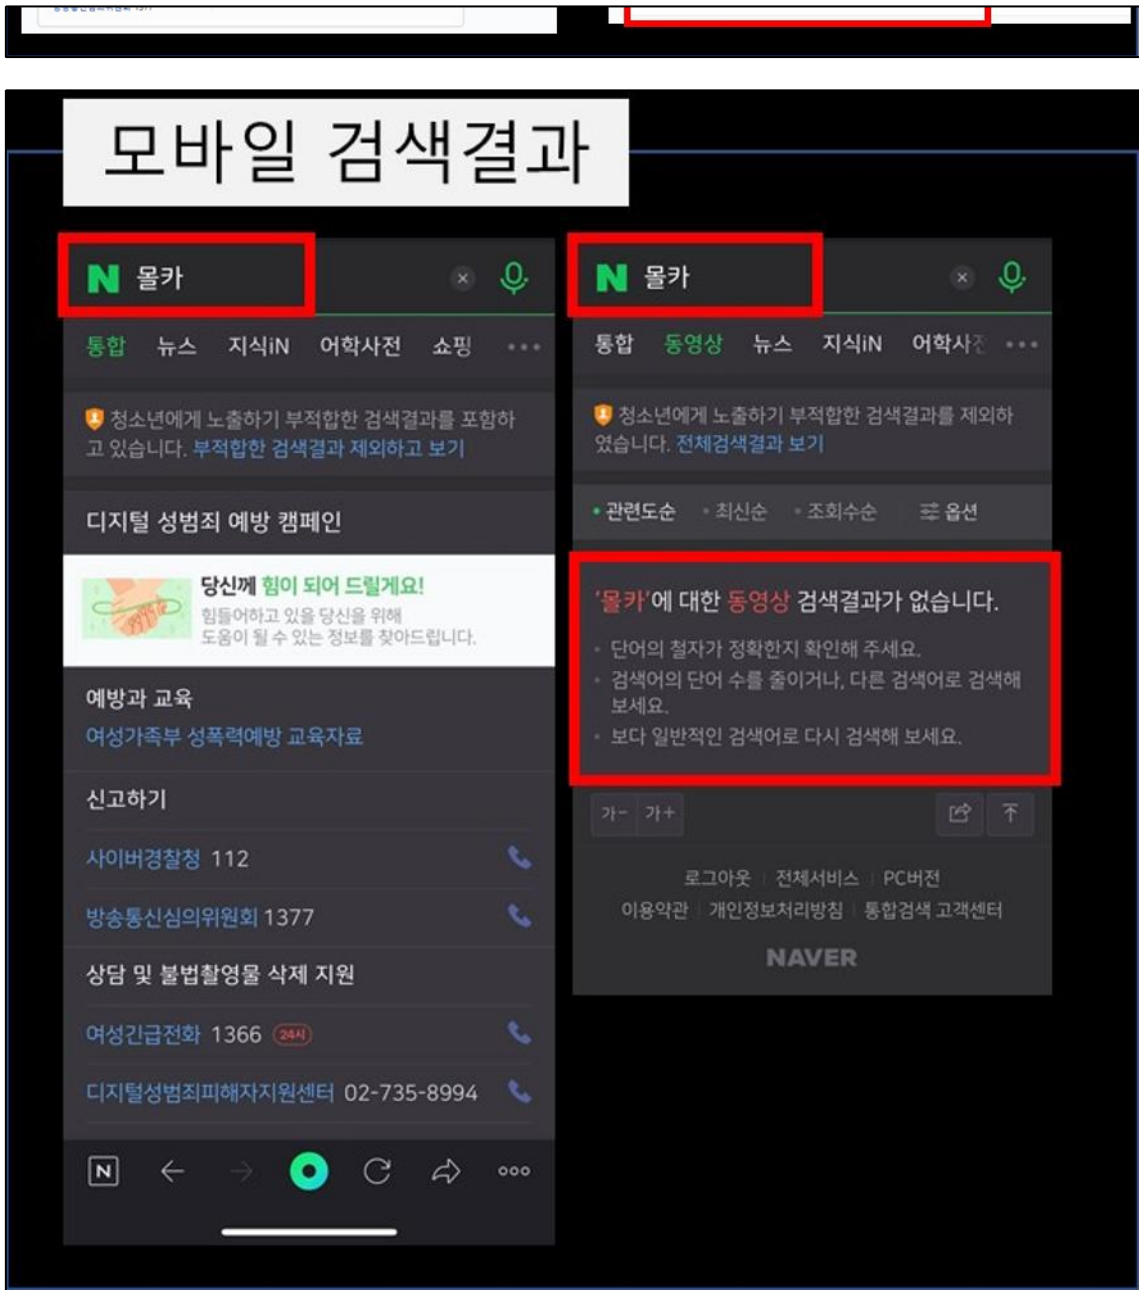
모바일 검색결과

N 몰카

통합 뉴스 지식iN 어학사전 쇼핑 •••

청소년에게 노출하기 부적합한 검색결과를 포함하고 있습니다. 부적합한 검색결과 제외하고 보기

디지털 성범죄 예방 캠페인

당신께 힘이 되어 드릴게요!
힘들어하고 있을 당신을 위해 도움이 될 수 있는 정보를 찾아드립니다.

예방과 교육
여성가족부 성폭력예방 교육자료

신고하기
사이버경찰청 112
방송통신심의위원회 1377

상담 및 불법촬영물 삭제 지원
여성긴급전화 1366 24시
디지털성범죄피해자지원센터 02-735-8994

N 몰카

통합 동영상 뉴스 지식iN 어학사전 •••

청소년에게 노출하기 부적합한 검색결과를 제외하였습니다. 전체검색결과 보기

• 관련도순 • 최신순 • 조회수순 옵션

'몰카'에 대한 동영상 검색결과가 없습니다.
• 단어의 철자가 정확한지 확인해 주세요.
• 검색어의 단어 수를 줄이거나, 다른 검색어로 검색해 보세요.
• 보다 일반적인 검색어로 다시 검색해 보세요.

가- 가+

로그아웃 | 전체서비스 | PC버전
이용약관 | 개인정보처리방침 | 통합검색 고객센터

NAVER